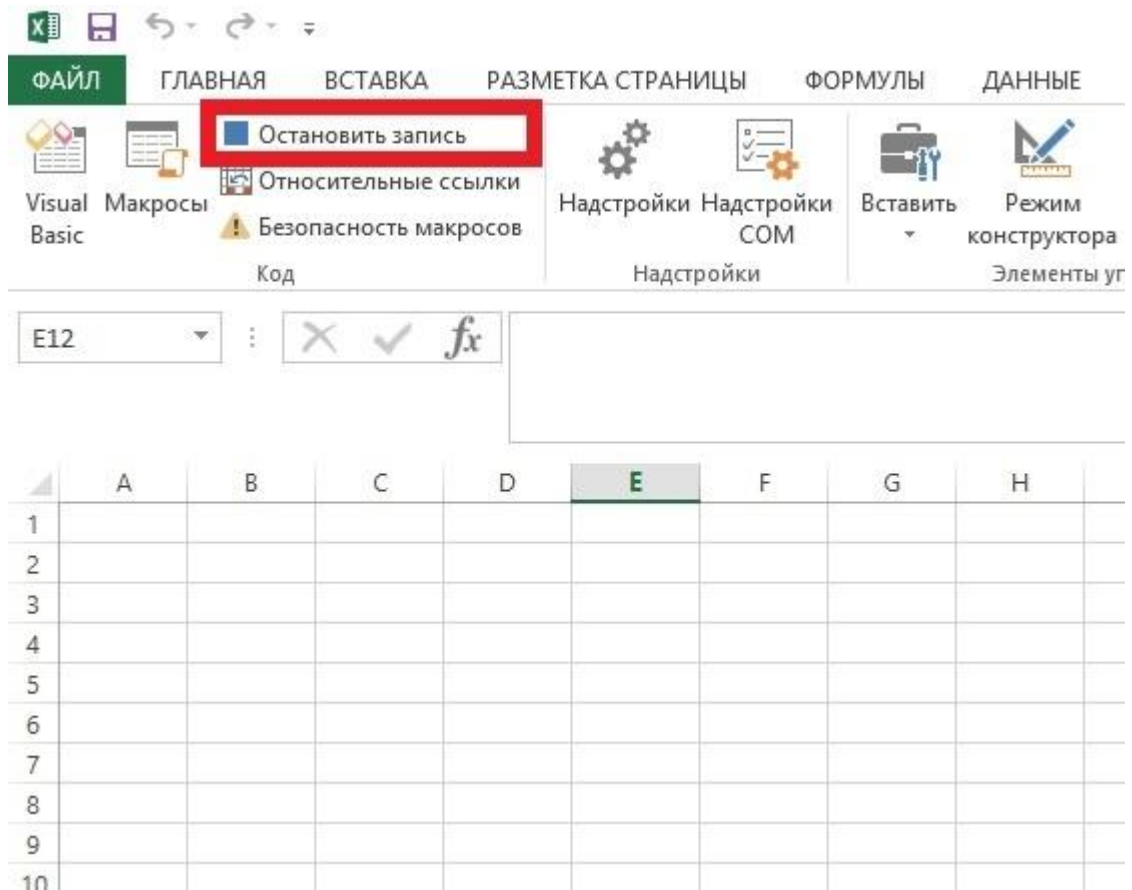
ФАЙЛ ГЛАВНАЯ ВСТАВКА РАЗМЕТКА СТРАНИЦЫ ФОРМУЛЫ ДАННЫЕ

Visual Basic
Макросы
Остановить запись
Относительные ссылки
Безопасность макросов
Код

Надстройки
Надстройки COM
Надстройки

Вставить
Режим конструктора
Элементы уг

E12
$fx$

| | A | B | C | D | E | F | G | H |
|---|---|---|---|---|---|---|---|---|
| 1 | | | | | | | | |
| 2 | | | | | | | | |
| 3 | | | | | | | | |
| 4 | | | | | | | | |
| 5 | | | | | | | | |
| 6 | | | | | | | | |
| 7 | | | | | | | | |
| 8 | | | | | | | | |
| 9 | | | | | | | | |
| 10 | | | | | | | | |